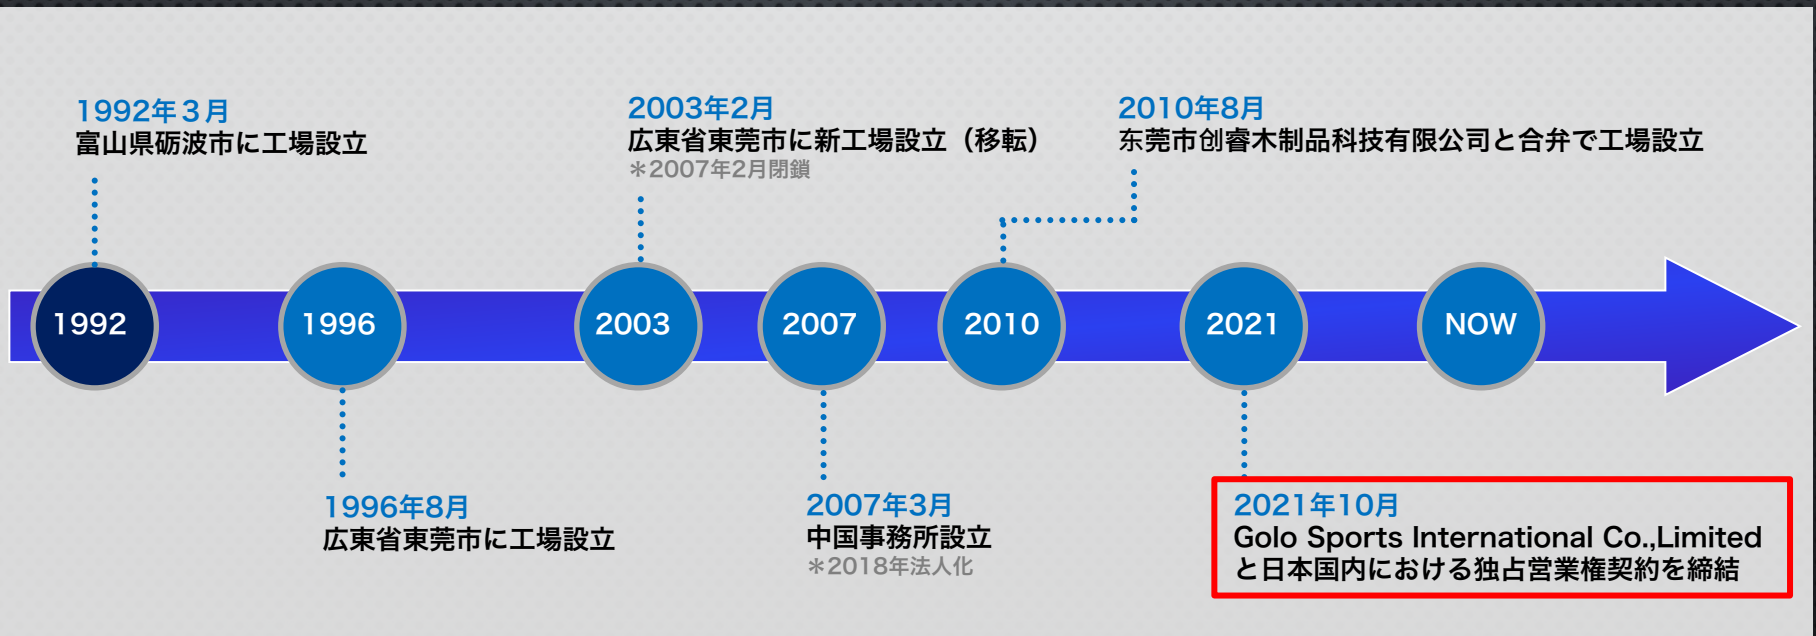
1992年３月
富山県砺波市に工場設立

2003年2月
広東省東莞市に新工場設立（移転）
＊2007年2月閉鎖

2010年8月
东莞市创睿木制品科技有限公司と合弁で工場設立

1992

1996

2003

2007

2010

2021

NOW

1996年8月
広東省東莞市に工場設立

2007年3月
中国事務所設立
＊2018年法人化

2021年10月
Golo Sports International Co.,Limited と日本国内における独占営業権契約を締結